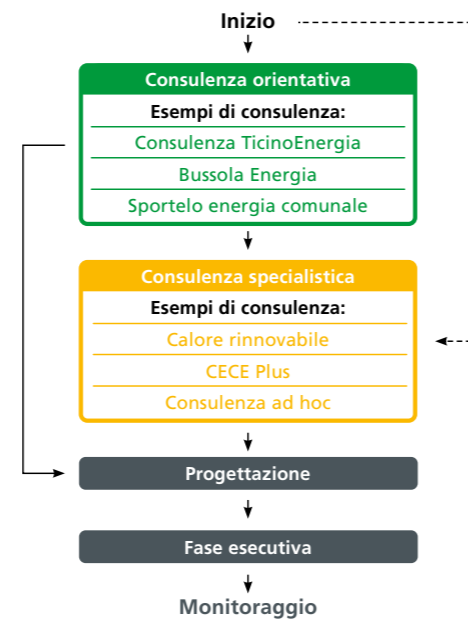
Inizio

Consulenza orientativa

Esempi di consulenza:

Consulenza TicinoEnergia

Bussola Energia

Sportelo energia comunale

Consulenza specialistica

Esempi di consulenza:

Calore rinnovabile

CECE Plus

Consulenza ad hoc

Progettazione

Fase esecutiva

Monitoraggio